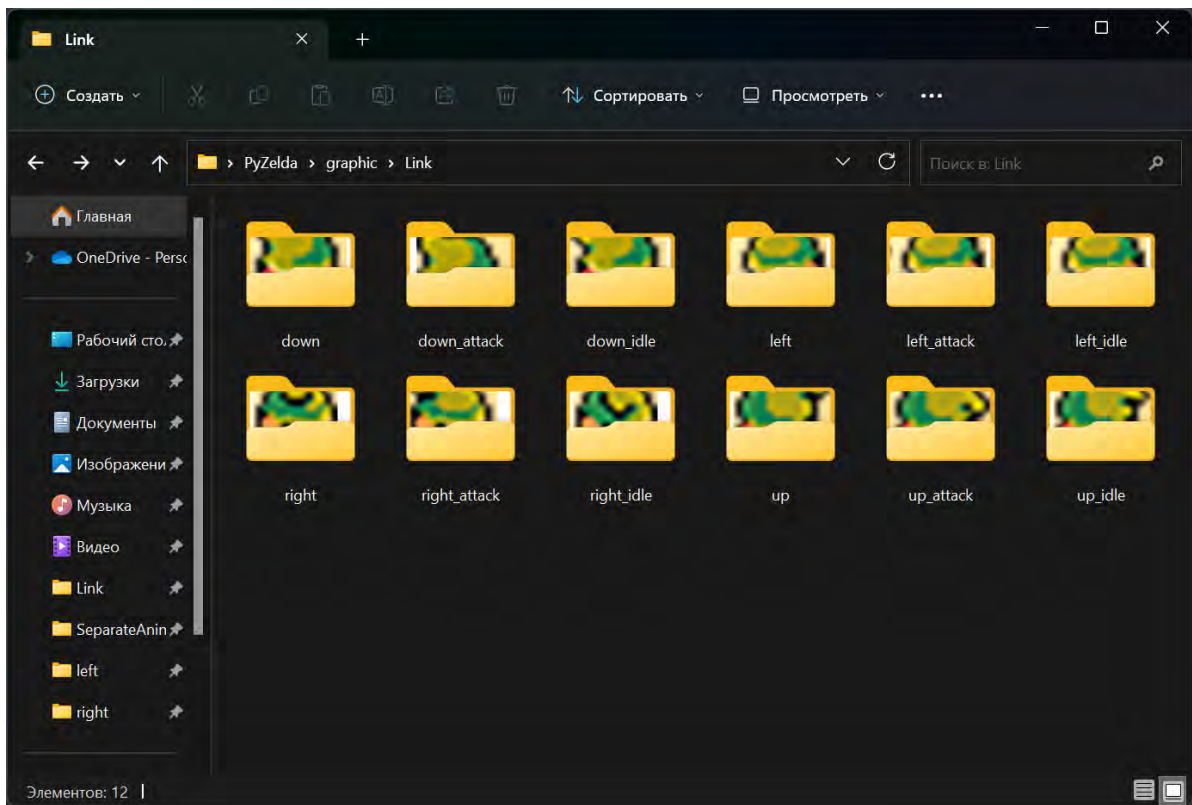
Link

Создать

Сортировать

Просмотреть

...

PyZelda > graphic > Link

Поиск в: Link

Главная

OneDrive - Persc

Рабочий сто

Загрузки

Документы

Изображени

Музыка

Видео

Link

SeparateAnin

left

right

down

down_attack

down_idle

left

left_attack

left_idle

right

right_attack

right_idle

up

up_attack

up_idle

Элементов: 12